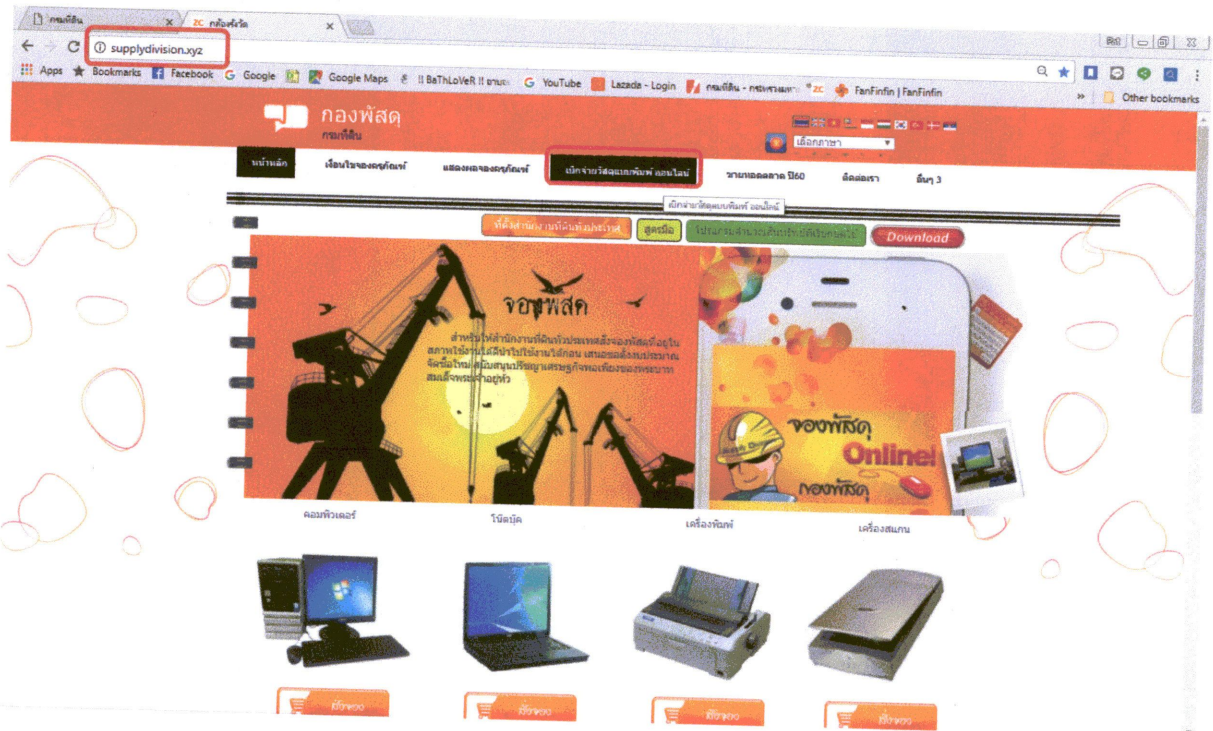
กรมที่ดิน ×
กล้องตรึ่งวัด ×
supplydivision.xyz
Apps Bookmarks Facebook Google Google Maps !! BaThLoVeR !! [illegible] YouTube Lazada - Login กรมที่ดิน - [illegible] FanFinfin | FanFinfin
Other bookmarks

กองพัสดุ
กรมที่ดิน
เลือกภาษา

หน้าหลัก
เงื่อนไขจองครุภัณฑ์
แสดงผลจองครุภัณฑ์
เบิกจ่ายวัสดุแบบพิมพ์ ออนไลน์
วางแผนตลาด ปี60
ติดต่อเรา
อื่นๆ 3

เบิกจ่ายวัสดุแบบพิมพ์ ออนไลน์

ที่ตั้งสำนักงานที่ดินทั่วประเทศ
คู่มือ
โปรแกรม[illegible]
Download

จองพัสดุ
สำหรับให้สำนักงานที่ดินทั่วประเทศสั่งจองพัสดุที่อยู่ในสภาพใช้งานได้ดีนำไปใช้งานได้ก่อน เสนอขอตั้งงบประมาณจัดซื้อใหม่ สนับสนุนปรัชญาเศรษฐกิจพอเพียงของพระบาทสมเด็จพระเจ้าอยู่หัว

จองพัสดุ
Online!
กองพัสดุ

คอมพิวเตอร์
โน๊ตบุ๊ค
เครื่องพิมพ์
เครื่องสแกน

สั่งจอง
สั่งจอง
สั่งจอง
สั่งจอง